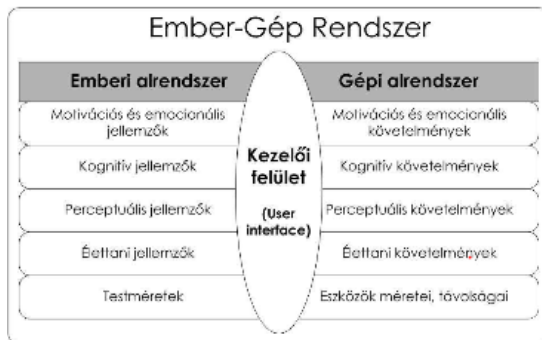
Ember-Gép Rendszer

| Emberi alrendszer | Gépi alrendszer |
|---|---|
| Motivációs és emocionális jellemzők | Motivációs és emocionális követelmények |
| Kognitív jellemzők | Kognitív követelmények |
| Perceptuális jellemzők | Perceptuális követelmények |
| Élettani jellemzők | Élettani követelmények |
| Testméretek | Eszközök méretei, távolságai |

Kezelői felület

(User interface)